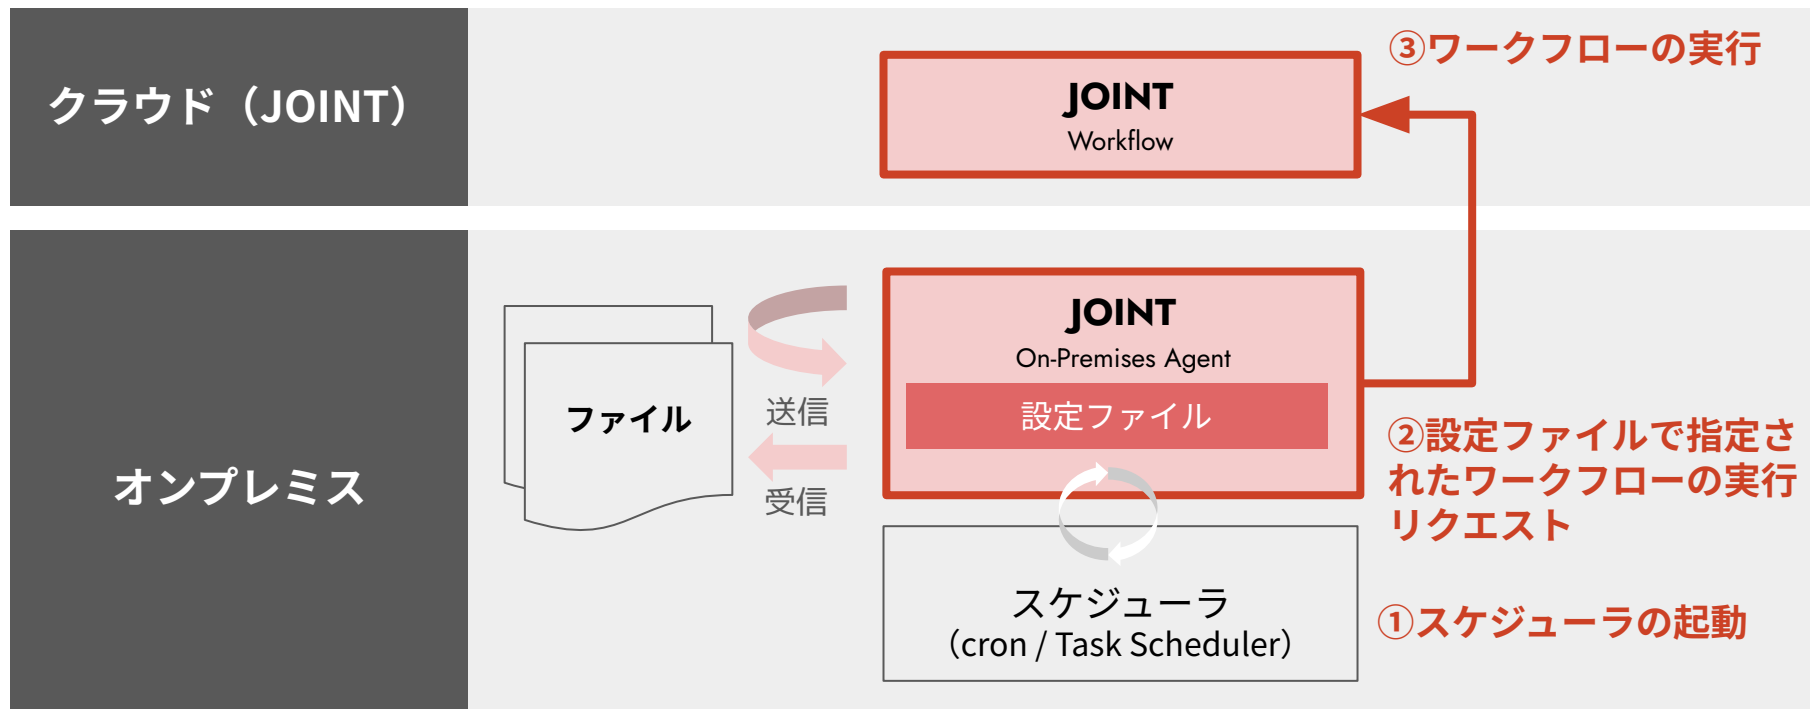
クラウド（JOINT）

③ワークフローの実行

JOINT
Workflow

オンプレミス

ファイル

送信

受信

JOINT
On-Premises Agent

設定ファイル

②設定ファイルで指定されたワークフローの実行リクエスト

スケジューラ
(cron / Task Scheduler)

①スケジューラの起動